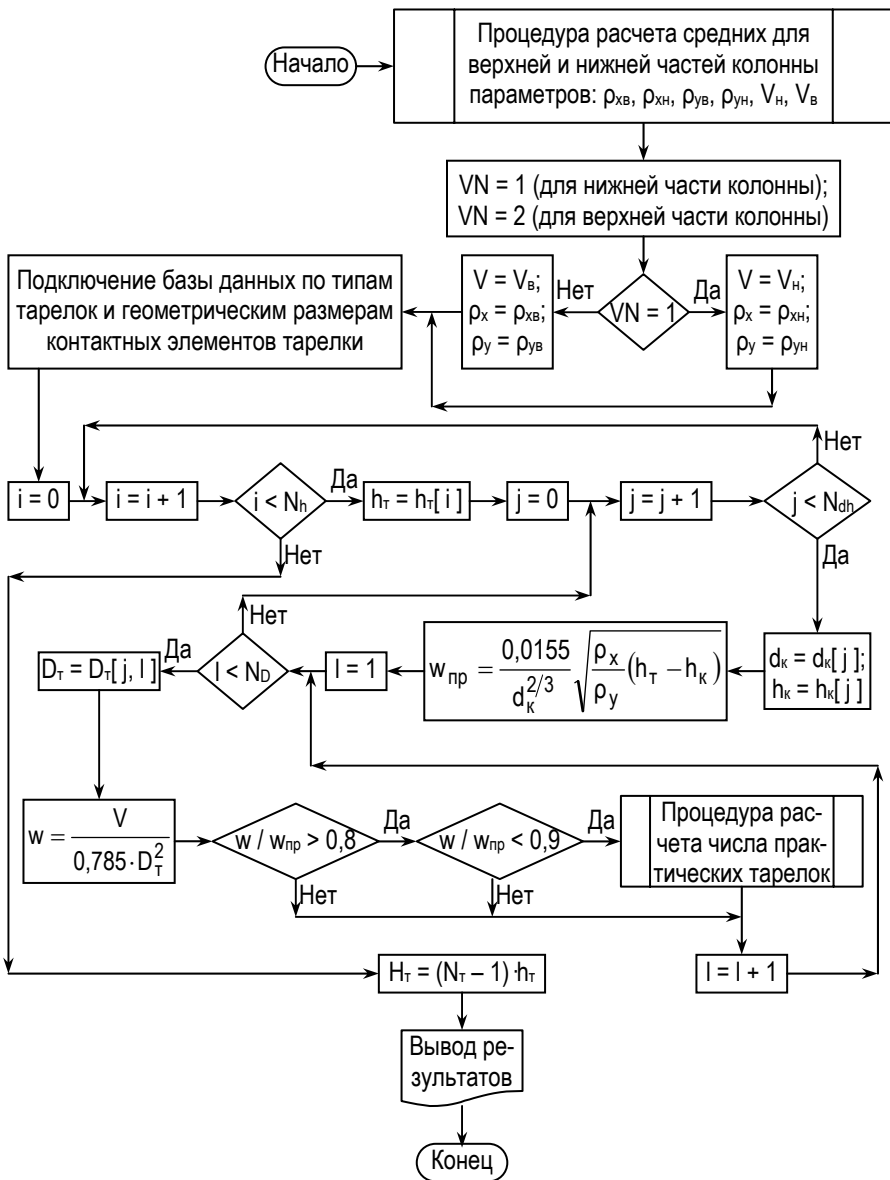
Начало

Процедура расчета средних для верхней и нижней частей колонны параметров: $\rho_{хв}$, $\rho_{хн}$, $\rho_{ув}$, $\rho_{ун}$, $V_н$, $V_в$

VN = 1 (для нижней части колонны);
VN = 2 (для верхней части колонны)

Подключение базы данных по типам тарелок и геометрическим размерам контактных элементов тарелки

$V = V_в$;
$\rho_x = \rho_{хв}$;
$\rho_y = \rho_{ув}$

Нет

VN = 1

Да

$V = V_н$;
$\rho_x = \rho_{хн}$;
$\rho_y = \rho_{ун}$

Нет

i = 0

i = i + 1

i < $N_h$

Да

$h_т = h_т[ i ]$

j = 0

j = j + 1

j < $N_{dh}$

Нет

Да

Нет

$D_т = D_т[ j, l ]$

Да

l < $N_D$

l = 1

$w_{пр} = \frac{0,0155}{d_к^{2/3}} \sqrt{\frac{\rho_x}{\rho_y}(h_т - h_к)}$

$d_к = d_к[ j ]$;
$h_к = h_к[ j ]$

$w = \frac{V}{0,785 \cdot D_т^2}$

w / $w_{пр}$ > 0,8

Да

w / $w_{пр}$ < 0,9

Да

Процедура расчета числа практических тарелок

Нет

Нет

$H_т = (N_т - 1) \cdot h_т$

l = l + 1

Вывод результатов

Конец